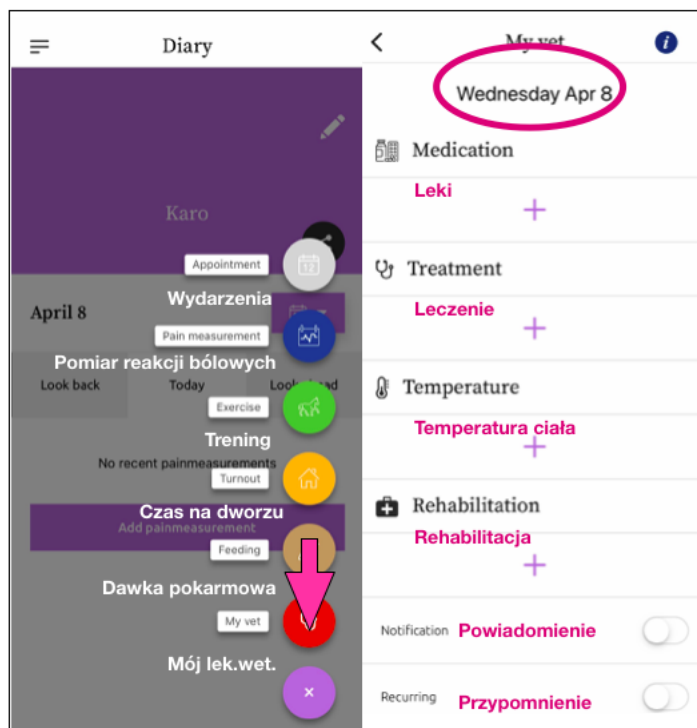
Diary

Karo

April 8

Appointment

Wydarzenia

Pain measurement

Pomiar reakcji bólowych

Look back

Today

Look ahead

Exercise

Trening

No recent painmeasurements

Turnout

Czas na dworzu

Add painmeasurement

Feeding

Dawka pokarmowa

My vet

Mój lek.wet.

My vet

Wednesday Apr 8

Medication

Leki

+

Treatment

Leczenie

+

Temperature

Temperatura ciała

+

Rehabilitation

Rehabilitacja

+

Notification Powiadomienie

Recurring Przypomnienie